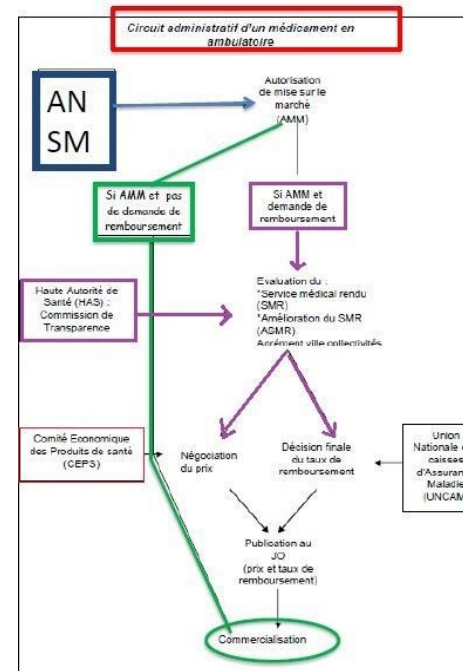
Circuit administratif d'un médicament en ambulatoire

AN SM

Autorisation de mise sur le marché (AMM)

Si AMM et pas de demande de remboursement

Si AMM et demande de remboursement

Haute Autorité de Santé (HAS) : Commission de Transparence

Evaluation du :
*Service médical rendu (SMR)
*Amélioration du SMR (ASMR)
Agrément ville collectivités

Comité Economique des Produits de santé (CEPS)

Négociation du prix

Décision finale du taux de remboursement

Union Nationale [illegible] caisses d'Assuran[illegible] Maladie (UNCAM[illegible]

Publication au JO (prix et taux de remboursement)

Commercialisation